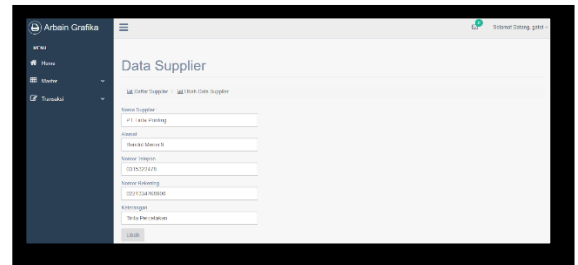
Arbain Grafika
MENU
Home
Master
Transaksi
0
Selamat Datang, gabit
Data Supplier
Daftar Supplier / Ubah Data Supplier
Nama Supplier
PT. Tata Printing
Alamat
Bandar Mersia N
Nomor Telepon
0215237478
Nomor Rekening
0201234769000
Keterangan
Tata Percetakan
Ubah